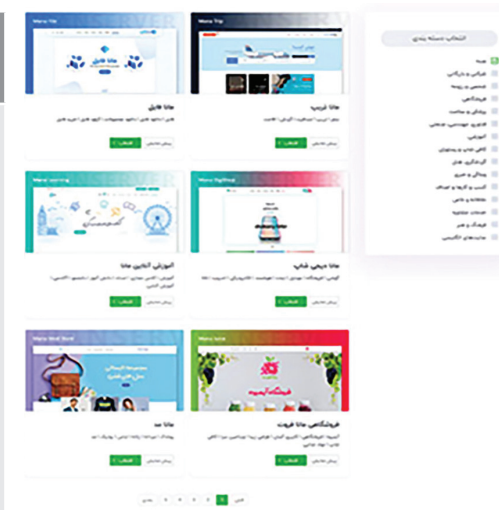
انتخاب دسته بندی

همه
شرکتی و سازمانی
صنعتی و روستا
فروشگاهی
پزشکی و سلامت
فناوری مهندسی صنعتی
آموزشی
کافی شاپ و رستوران
گردشگری هتل
ورزشی و تفریح
کسب و کارها و اصناف
معماری و ساختمان
خدمات شخصی
فرهنگ و هنر
سایت‌های انگلیسی

Mana Trip
مانا تریپ
انتخاب
پیش نمایش

Mana file
مانا فایل
انتخاب
پیش نمایش

Mana DigiShop
مانا دیجی شاپ
انتخاب
پیش نمایش

Mana Learning
آموزش آنلاین مانا
انتخاب
پیش نمایش

Mana fruit
فروشگاه مانا فروت
انتخاب
پیش نمایش

Mana Mod
مانا مد
انتخاب
پیش نمایش

قبلی 1 2 3 4 5 بعدی